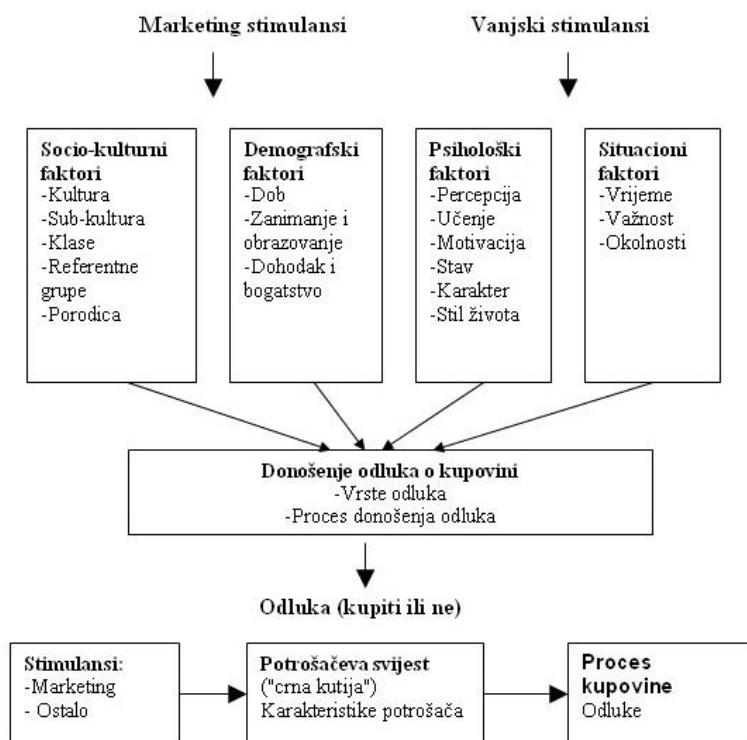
Marketing stimulansi

Vanjski stimulansi

Socio-kulturni faktori
-Kultura
-Sub-kultura
-Klase
-Referentne grupe
-Porodica

Demografski faktori
-Dob
-Zanimanje i obrazovanje
-Dohodak i bogatstvo

Psihološki faktori
-Percepcija
-Učenje
-Motivacija
-Stav
-Karakter
-Stil života

Situacioni faktori
-Vrijeme
-Važnost
-Okolnosti

Donošenje odluka o kupovini
-Vrste odluka
-Proces donošenja odluka

Odluka (kupiti ili ne)

Stimulansi:
-Marketing
- Ostalo

Potrošačeva svijest
("crna kutija")
Karakteristike potrošača

Proces kupovine
Odluke